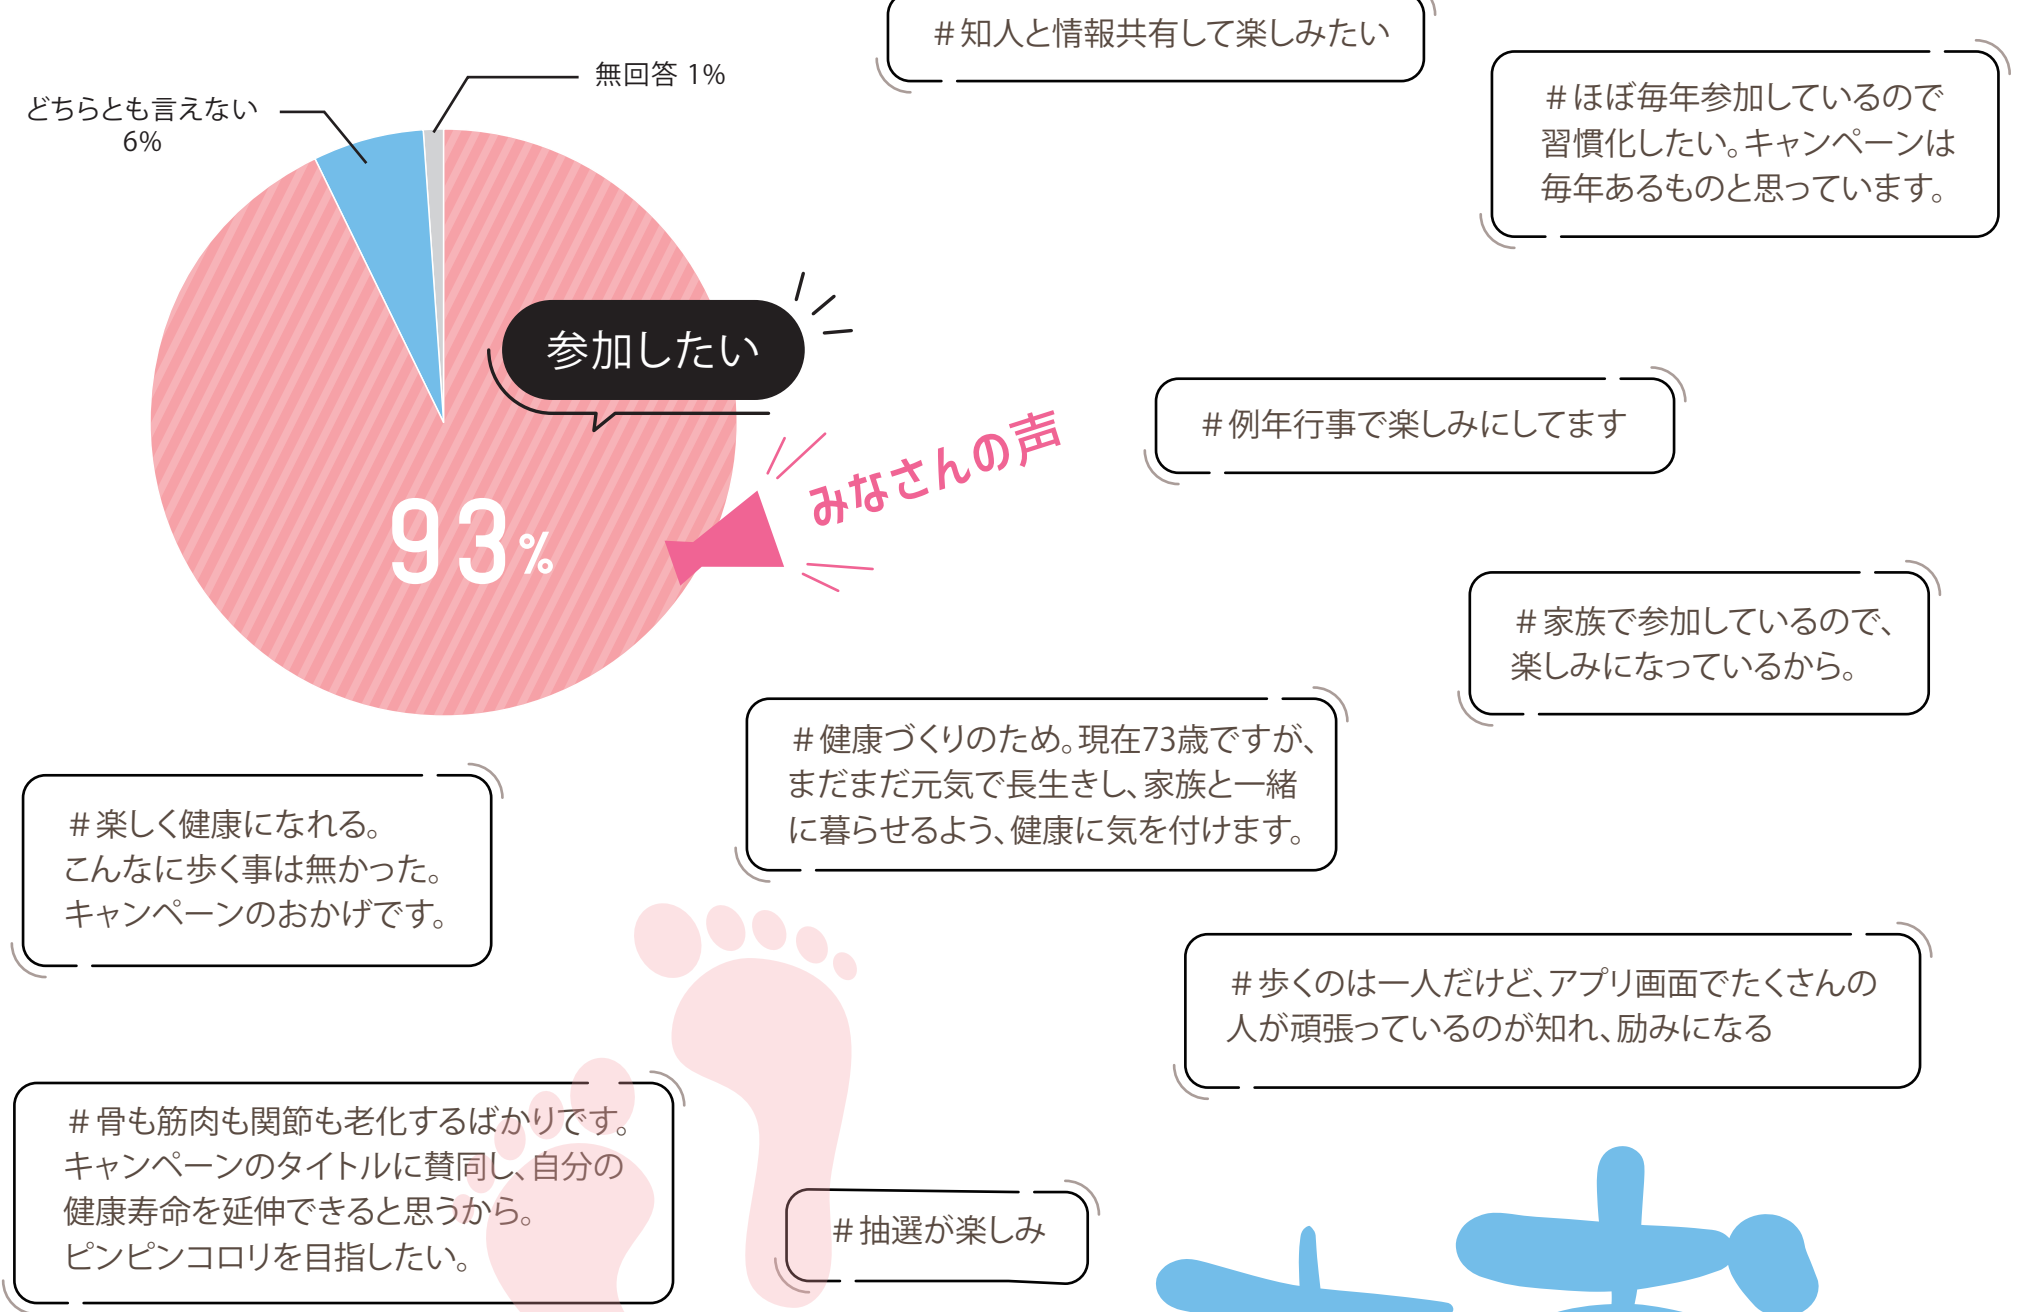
無回答 1%

どちらとも言えない 6%

参加したい

93%

みなさんの声

＃知人と情報共有して楽しみたい

＃ほぼ毎年参加しているので習慣化したい。キャンペーンは毎年あるものと思っています。

＃例年行事で楽しみにしてます

＃家族で参加しているので、楽しみになっているから。

＃健康づくりのため。現在73歳ですが、まだまだ元気で長生きし、家族と一緒に暮らせるよう、健康に気を付けます。

＃楽しく健康になれる。こんなに歩く事は無かった。キャンペーンのおかげです。

＃歩くのは一人だけど、アプリ画面でたくさんの人が頑張っているのが知れ、励みになる

＃骨も筋肉も関節も老化するばかりです。キャンペーンのタイトルに賛同し、自分の健康寿命を延伸できると思うから。ピンピンコロリを目指したい。

＃抽選が楽しみ